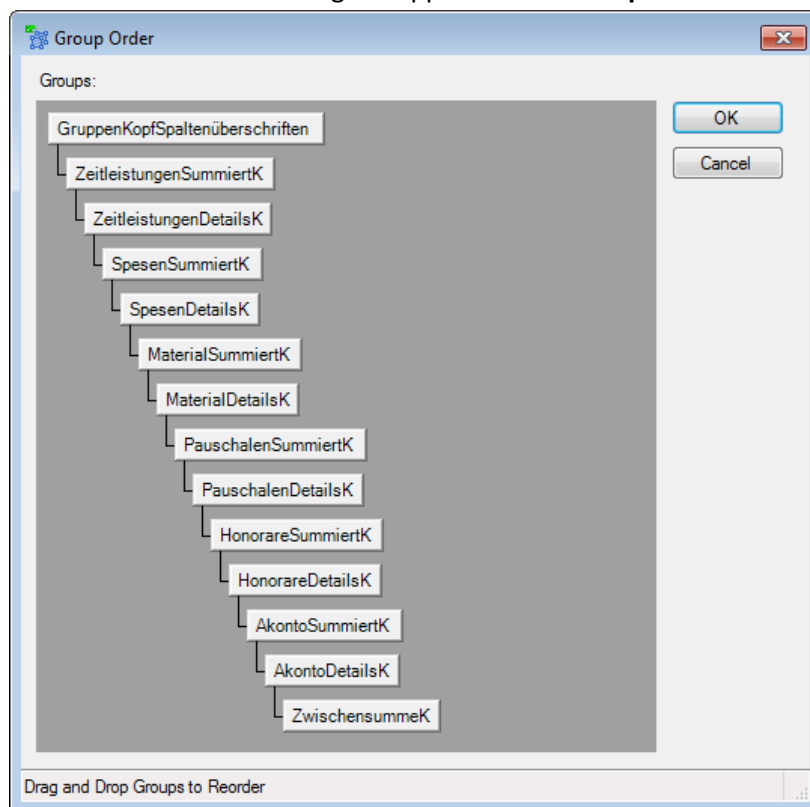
Group Order

Groups:

GruppenKopfSpaltenüberschriften
ZeitleistungenSummiertK
ZeitleistungenDetailsK
SpesenSummiertK
SpesenDetailsK
MaterialSummiertK
MaterialDetailsK
PauschalenSummiertK
PauschalenDetailsK
HonorareSummiertK
HonorareDetailsK
AkontoSummiertK
AkontoDetailsK
ZwischensummeK

OK
Cancel

Drag and Drop Groups to Reorder